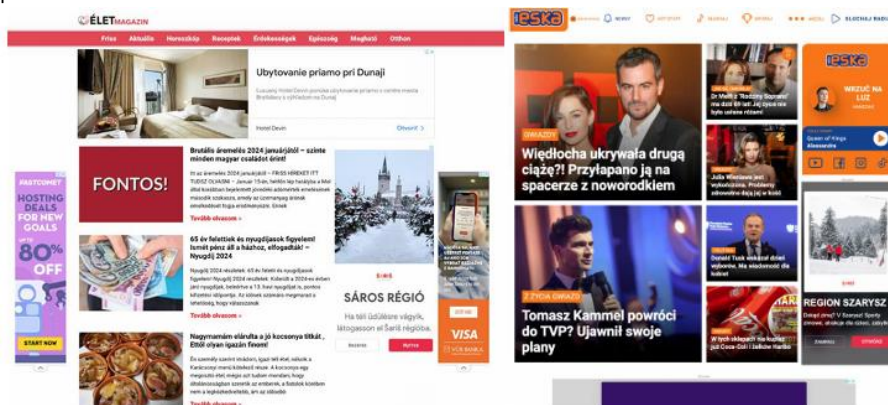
ÉLET MAGAZIN

Friss Aktuális Horoszkóp Receptek Érdekességek Egészség Megható Otthon

Ubytovanie priamo pri Dunaji

Hotel Devin

Otvoriť

FONTOS!

Brutális áremelés 2024 januárjától – szinte minden magyar családot érint!

Tovább olvasom »

65 év felettiek és nyugdíjasok figyelem! Ismét pénz áll a házhoz, elfogadták! – Nyugdíj 2024

Tovább olvasom »

Nagymamám elárulta a jó kocsonya titkát , Ettől olyan igazán finom!

Tovább olvasom »

SÁROS RÉGIÓ

Ha téli üdülésre vágyik, látogasson el Šariš régióba.

FASTCOMET

HOSTING DEALS FOR NEW GOALS

UP TO 80% OFF

START NOW

VISA

VÚB BANKA

eska

NEWS

GWIAZDY

Wiedłocha ukrywała drugą ciążę?! Przyłapano ją na spacerze z noworodkiem

Z ŻYCIA GWIAZD

Tomasz Kammel powróci do TVP? Ujawnił swoje plany

eska

WRZUĆ NA LUZ

REGION SZARYSZ